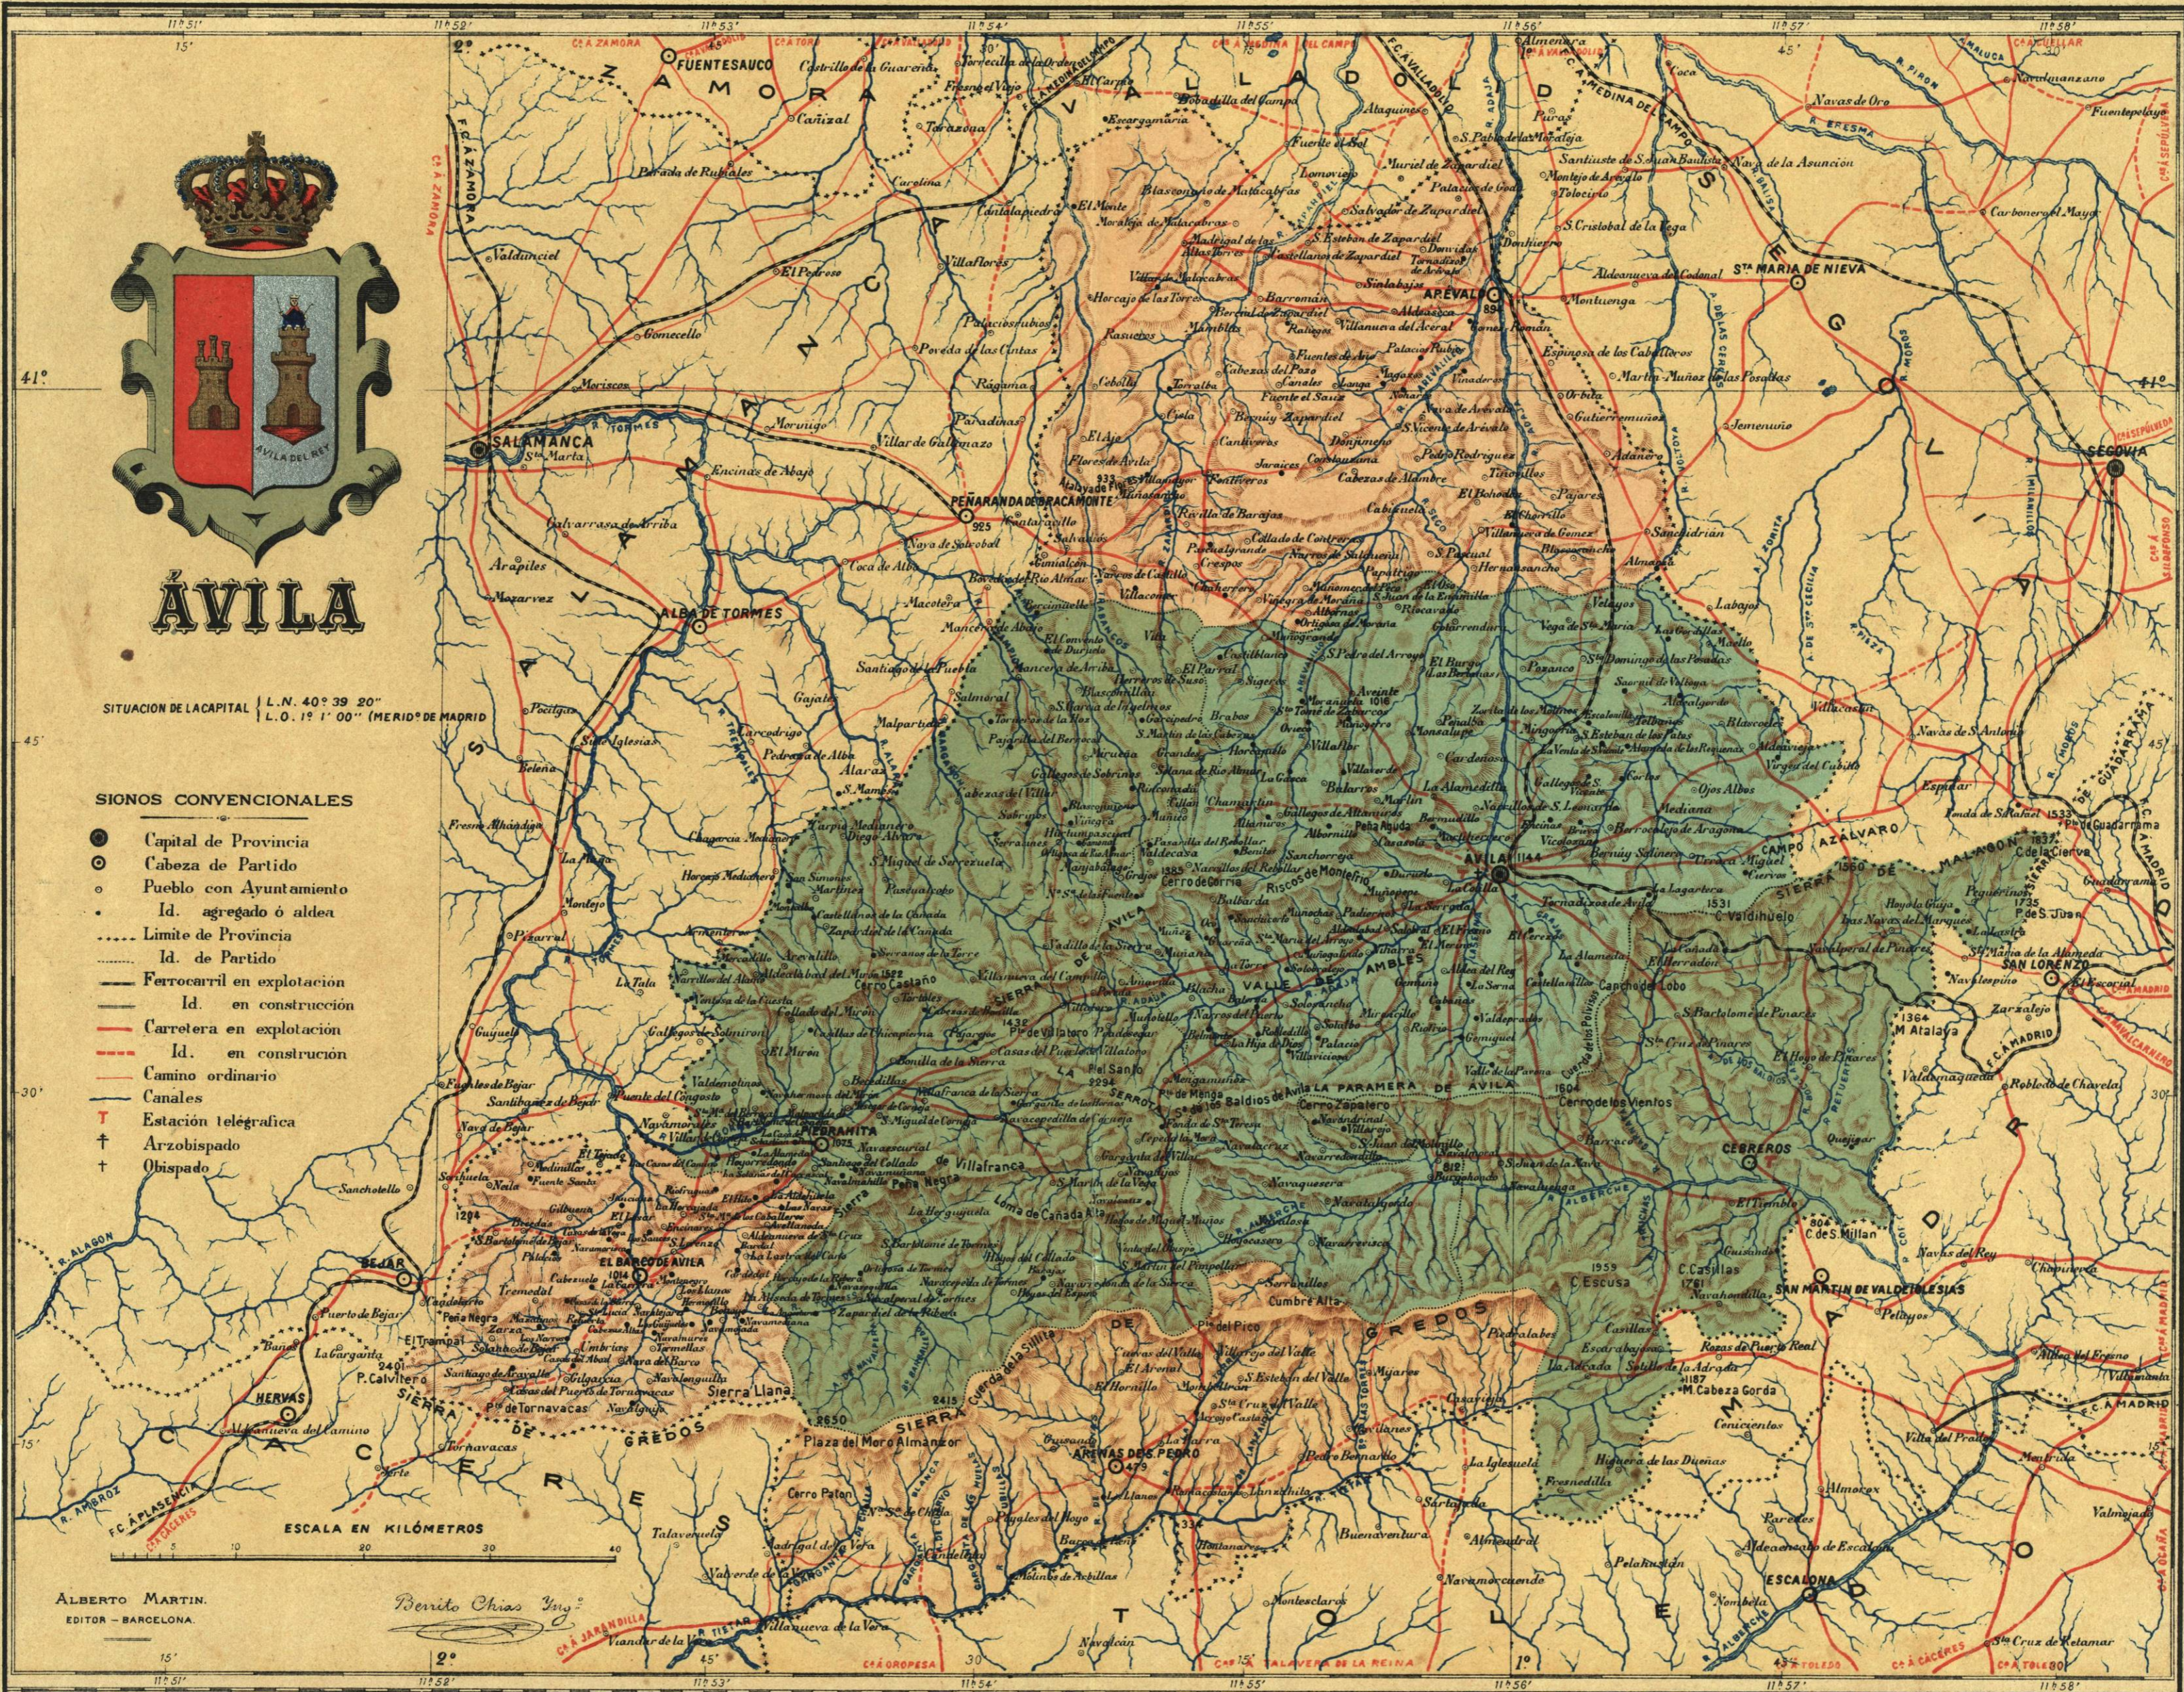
ÁVILA

SITUACION DE LA CAPITAL { L. N. 40° 39' 20" L. O. 1° 1' 00" (MERID° DE MADRID

SIGNOS CONVENCIONALES
Capital de Provincia
Cabeza de Partido
Pueblo con Ayuntamiento
Id. agregado ó aldea
Limite de Provincia
Id. de Partido
Ferrocarril en explotacion
Id. en construccion
Carretera en explotacion
Id. en construccion
Camino ordinario
Canales
Estacion telegráfica
Arzobispado
Obispado

ESCALA EN KILÓMETROS
0 10 20 30 40

ALBERTO MARTIN.
EDITOR - BARCELONA.

Benito Chias Ing°

ZAMORA
VALLADOLID
SEGOVIA
MADRID
TOLEDO
CACERES
SALAMANCA

SALAMANCA
FUENTESAUCO
ALBA DE TORMES
PEÑARANDA DE BRACAMONTE
ARÉVALO
Sta MARIA DE NIEVA
SEGOVIA
ÁVILA
PIEDRAHITA
EL BARCO DE ÁVILA
BEJAR
HERVAS
CEBREROS
SAN MARTIN DE VALDEIGLESIAS
ARENAS DE SAN PEDRO
ESCALONA
SAN LORENZO
GUADARRAMA
VALLE DE AMBLÉS
PARAMERA DE ÁVILA
SIERRA DE GREDOS
CAMPO AZALVARO
Cumbres Altas
Plaza del Moro Almanzor
Sierra Llana
Cerro de los Vientos
Cerro Zapatero
M. Atalaya
Villafranca
El Herradon
Madrigal de las Altas Torres
Barco de Avila

Ca. A ZAMORA
Ca. A MADRID
Ca. A PLASENCIA
Ca. A OROPESA
Ca. A TALAVERA DE LA REINA
Ca. A TOLEDO
Ca. A CACERES

11°51' 11°52' 11°53' 11°54' 11°55' 11°56' 11°57' 11°58'
2° 1° 41° 45' 30' 15'